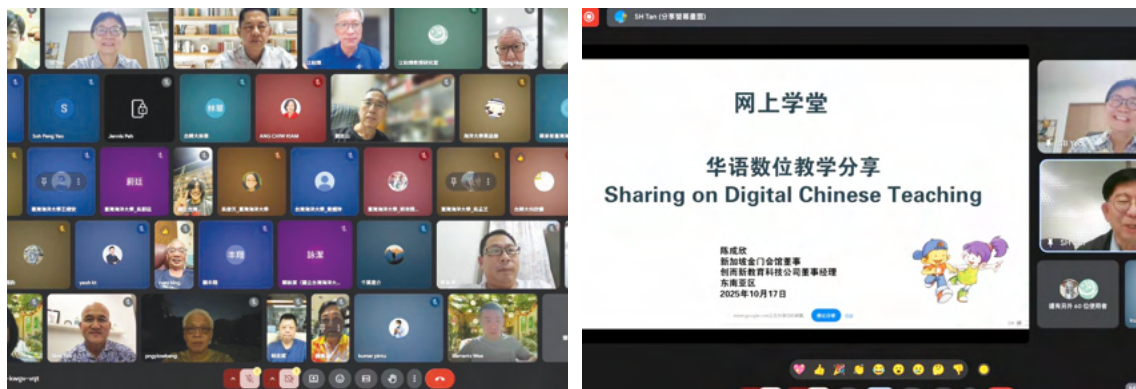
S
Soh Peng Yeo
Jervis Poh
林里
ANG CHIN KIAM
蔚廷
詠潔
yeoh hi
丰翔
pngyhowhong
kumar pintu
Clements Wee

SH Tan (分享螢幕畫面)

网上学堂

华语数位教学分享
Sharing on Digital Chinese Teaching

陈成欣
新加坡金门会馆董事
创而新教育科技公司董事经理
东南亚区
2025年10月17日

SH Tan
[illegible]